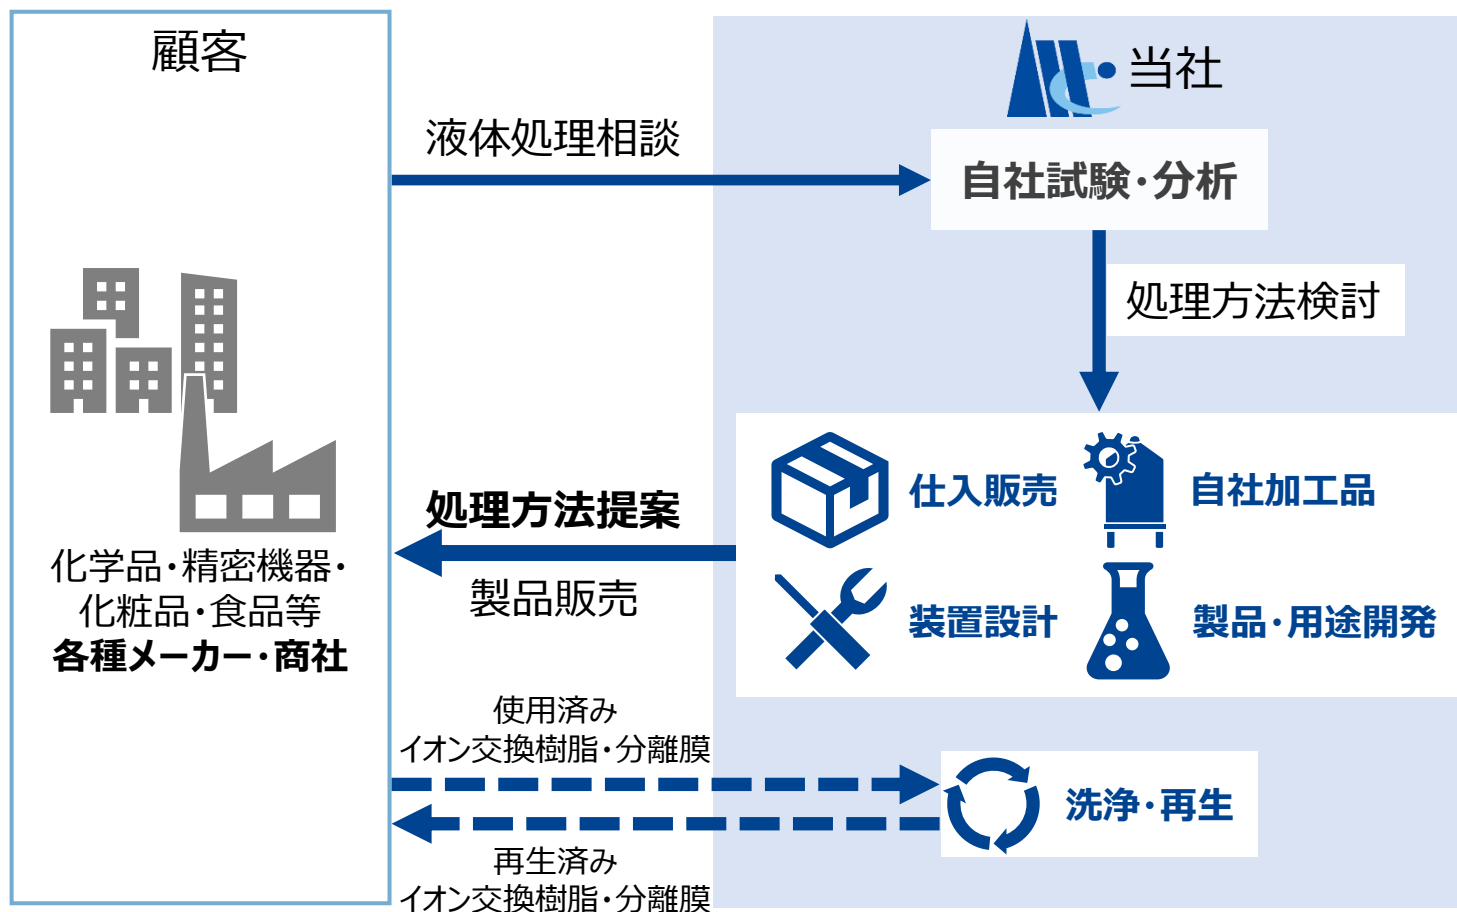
顧客

当社

液体処理相談

自社試験・分析

処理方法検討

化学品・精密機器・化粧品・食品等
各種メーカー・商社

処理方法提案

製品販売

仕入販売

自社加工品

装置設計

製品・用途開発

使用済み
イオン交換樹脂・分離膜

洗浄・再生

再生済み
イオン交換樹脂・分離膜